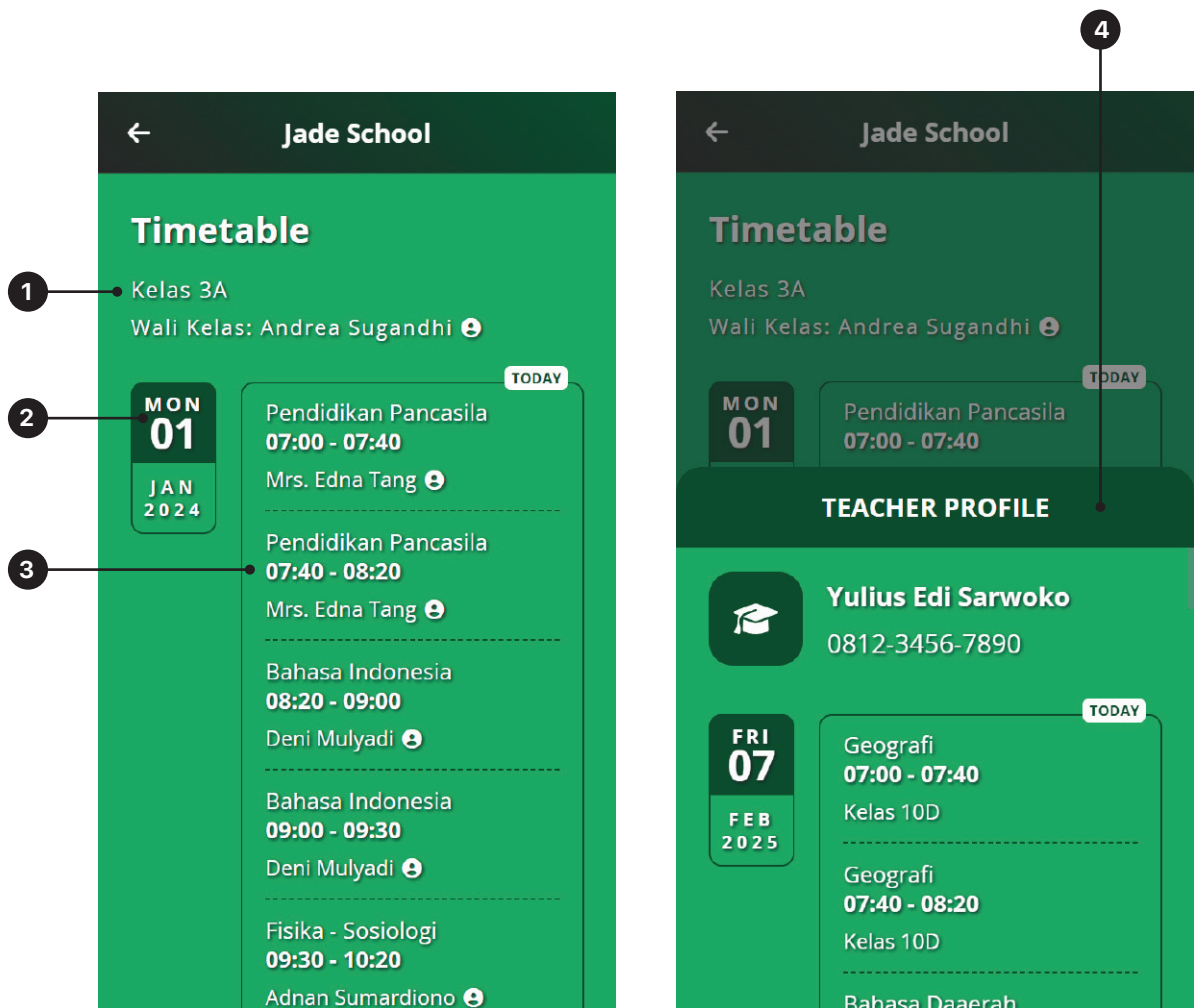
4

←

Jade School

Timetable

1

Kelas 3A

Wali Kelas: Andrea Sugandhi

2

MON
01
JAN
2024

TODAY

Pendidikan Pancasila
07:00 - 07:40
Mrs. Edna Tang

3

Pendidikan Pancasila
07:40 - 08:20
Mrs. Edna Tang

Bahasa Indonesia
08:20 - 09:00
Deni Mulyadi

Bahasa Indonesia
09:00 - 09:30
Deni Mulyadi

Fisika - Sosiologi
09:30 - 10:20
Adnan Sumardiono

←

Jade School

Timetable

Kelas 3A

Wali Kelas: Andrea Sugandhi

MON
01

TODAY

Pendidikan Pancasila
07:00 - 07:40

TEACHER PROFILE

Yulius Edi Sarwoko
0812-3456-7890

FRI
07
FEB
2025

TODAY

Geografi
07:00 - 07:40
Kelas 10D

Geografi
07:40 - 08:20
Kelas 10D

Bahasa Daaerah